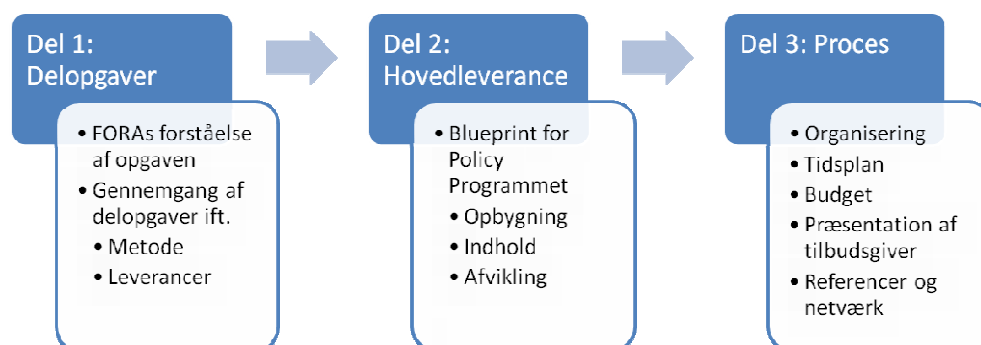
Del 1: Delopgaver

- FORAs forståelse af opgaven
- Gennemgang af delopgaver ift.
  - Metode
  - Leverancer

Del 2: Hovedleverance

- Blueprint for Policy Programmet
  - Opbygning
  - Indhold
  - Afvikling

Del 3: Proces

- Organisering
- Tidsplan
- Budget
- Præsentation af tilbudsgiver
- Referencer og netværk